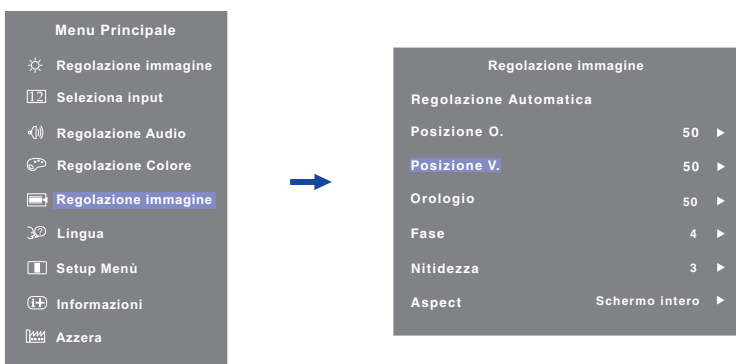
Menu Principale
Regolazione immagine
12 Seleziona input
Regolazione Audio
Regolazione Colore
Regolazione immagine
Lingua
Setup Menù
Informazioni
Azzera

Regolazione immagine
Regolazione Automatica
Posizione O. 50 ▶
Posizione V. 50 ▶
Orologio 50 ▶
Fase 4 ▶
Nitidezza 3 ▶
Aspect Schermo intero ▶